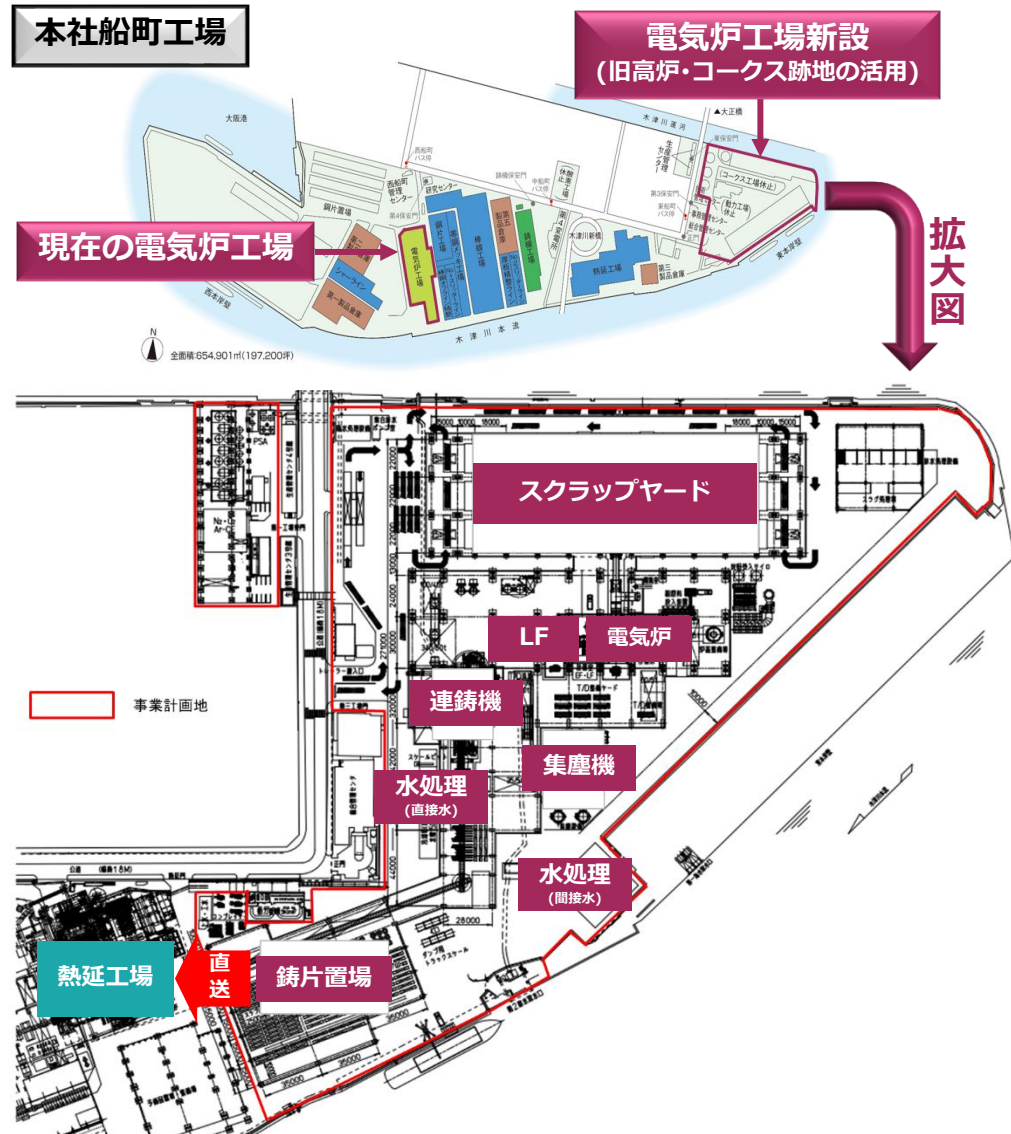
本社船町工場

電気炉工場新設
(旧高炉・コークス跡地の活用)

拡
大
図

現在の電気炉工場

大阪港
西船町管理センター
鋼片置場
第4保安門
研究センター
西船町バス停
鋼片工場
鋼管工場
棒鋼工場
第五製品倉庫
鋳鍛工場
中船町バス停
第4保安門
木津川新橋
熱延工場
第三製品倉庫
木津川運河
大正橋
東保安門
生産管理センター
第3保安門
東船町バス停
コークス工場(休止)
動力工場(休止)
総合管理センター
東本岸壁
電気炉工場
シャーライン
第一製品倉庫
西本岸壁
木津川本流
N
全面積:654,901㎡(197,200坪)

スクラップヤード
LF
電気炉
連鋳機
集塵機
水処理
(直接水)
水処理
(間接水)
PSA
事業計画地
熱延工場
直
送
鋳片置場